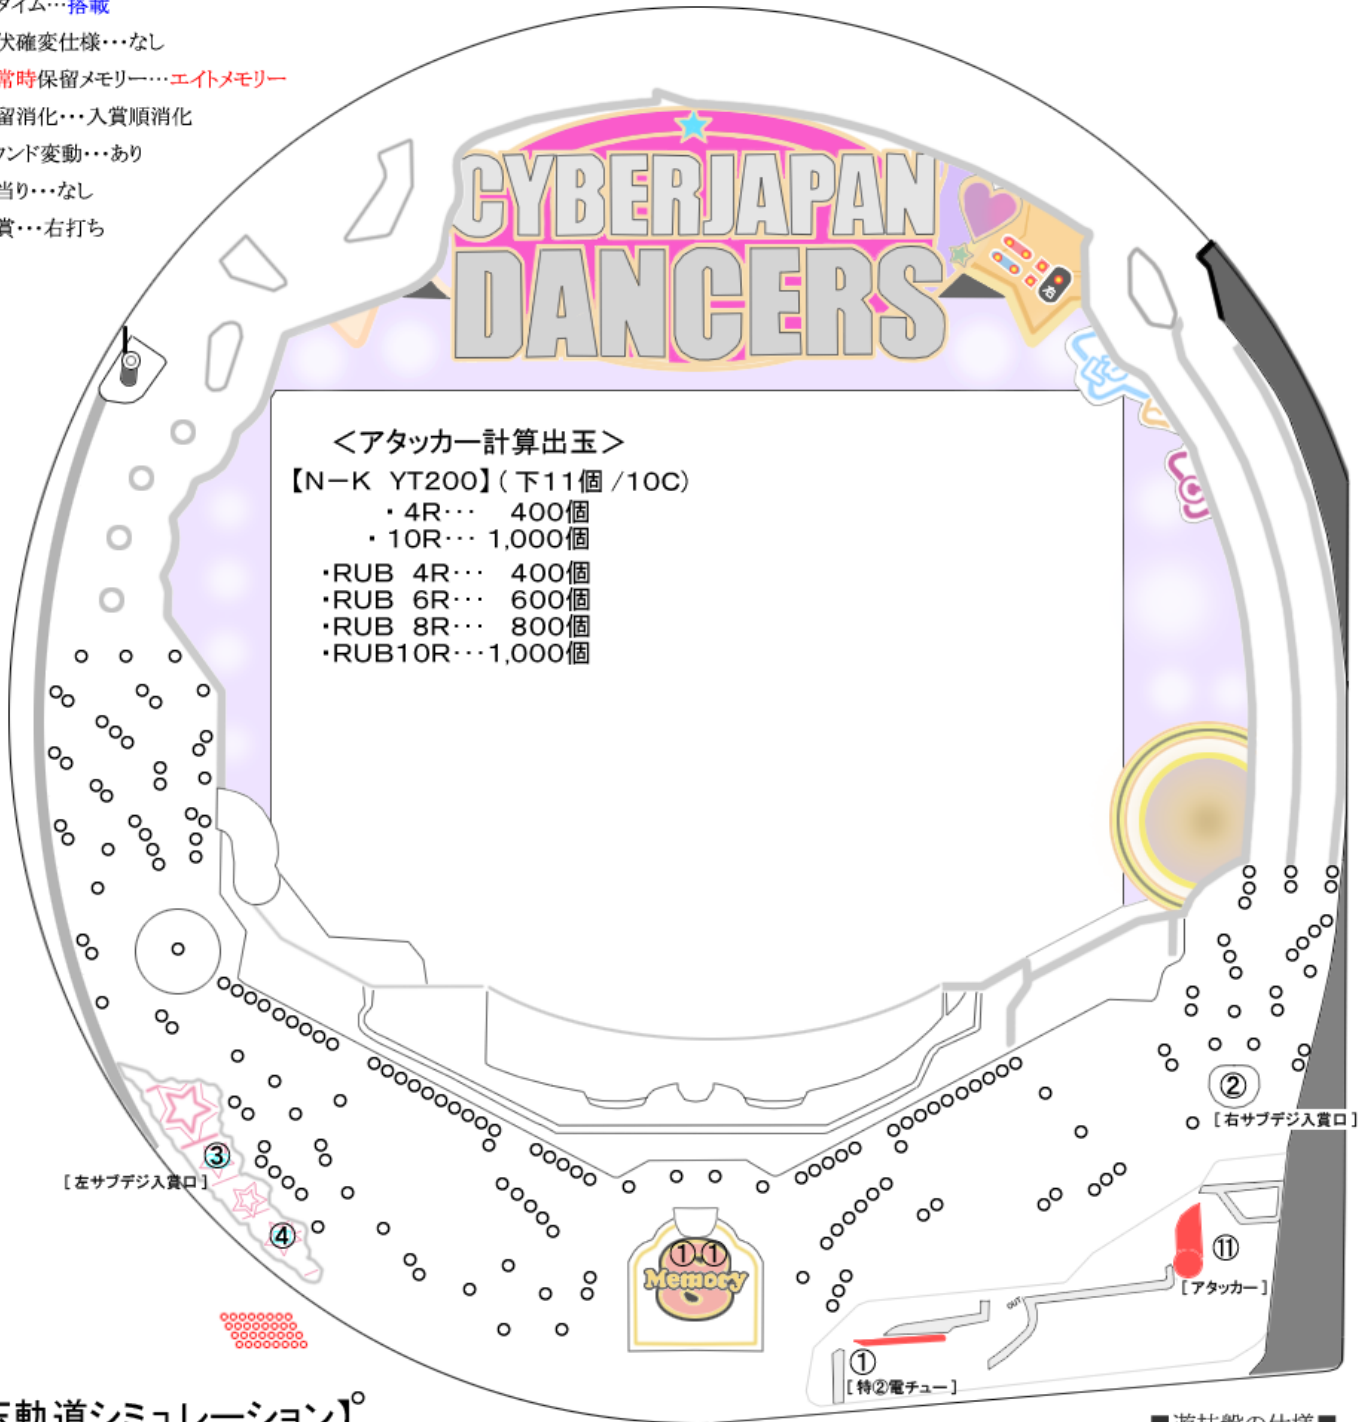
タイム…搭載
大確変仕様…なし
常時保留メモリー…エイトメモリー
留消化…入賞順消化
ンド変動…あり
当り…なし
賞…右打ち

CYBERJAPAN DANCERS

＜アタッカー計算出玉＞
【N−K YT200】(下11個 /10C)
・4R… 400個
・10R… 1,000個
・RUB 4R… 400個
・RUB 6R… 600個
・RUB 8R… 800個
・RUB10R…1,000個

② [右サブデジ入賞口]
③ [左サブデジ入賞口]
④
①① Memory
⑪ [アタッカー]
OUT
① [特②電チュー]

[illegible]動道シミュレーション】
■遊技盤の仕様■